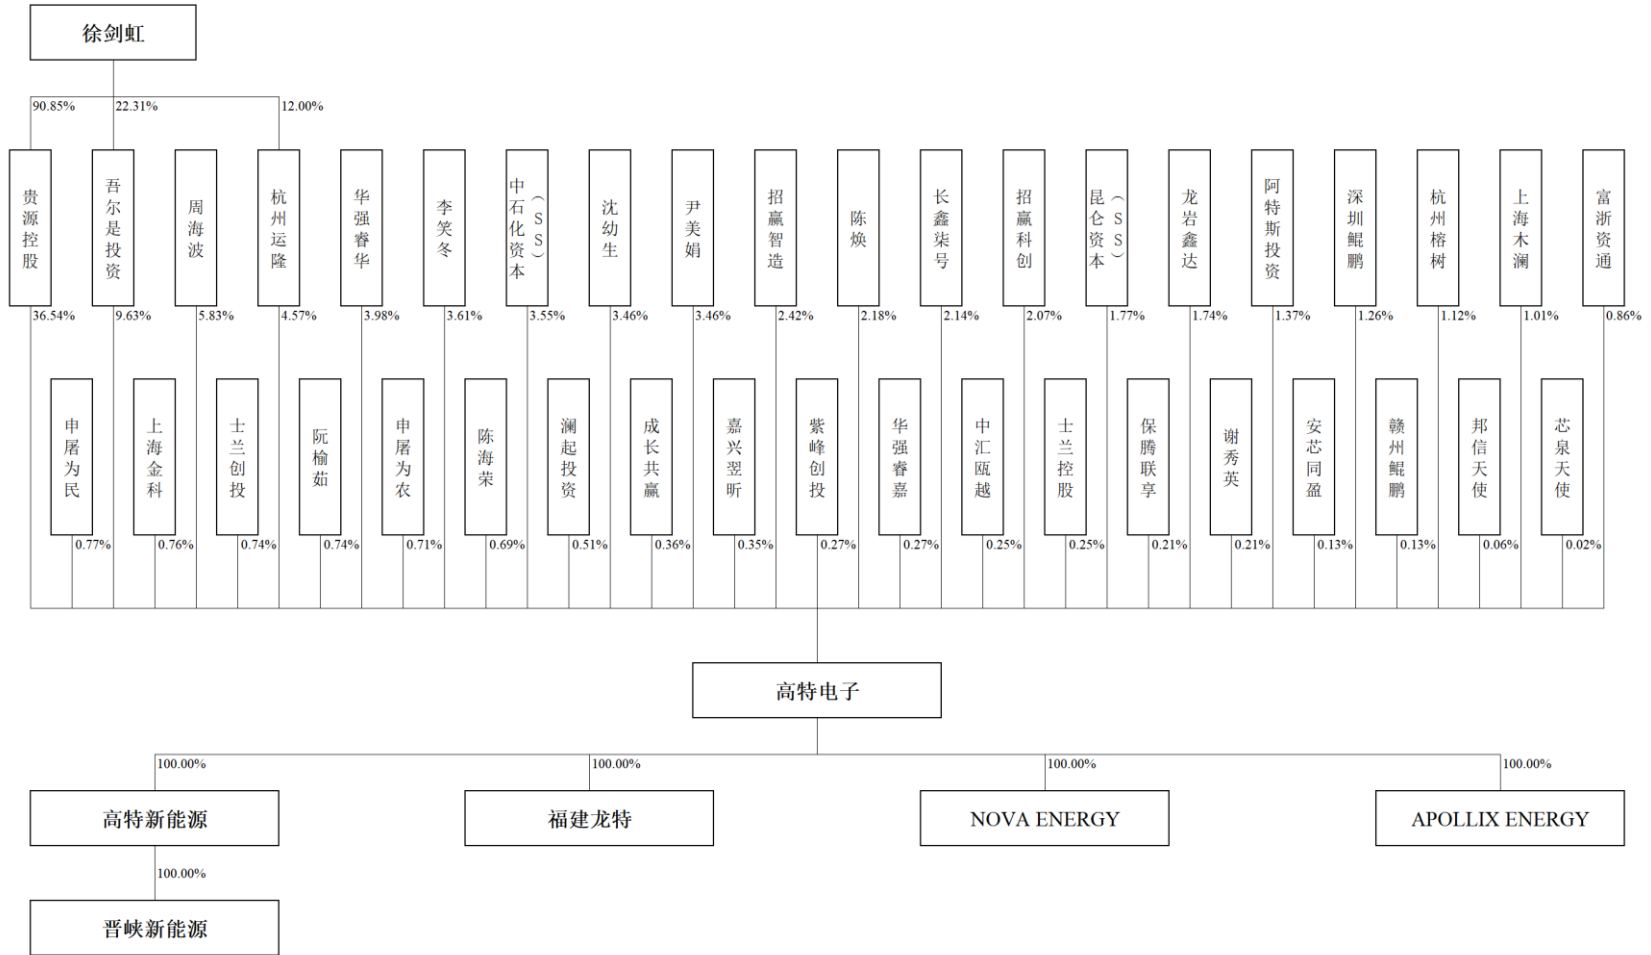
徐剑虹

90.85%
22.31%
12.00%

贵源控股 36.54%
吾尔是投资 9.63%
周海波 5.83%
杭州运隆 4.57%
华强睿华 3.98%
李笑冬 3.61%
中石化资本（SS） 3.55%
沈幼生 3.46%
尹美娟 3.46%
招赢智造 2.42%
陈焕 2.18%
长鑫柒号 2.14%
招赢科创 2.07%
昆仑资本（SS） 1.77%
龙岩鑫达 1.74%
阿特斯投资 1.37%
深圳鲲鹏 1.26%
杭州榕树 1.12%
上海木澜 1.01%
富浙资通 0.86%

申居为民 0.77%
上海金科 0.76%
士兰创投 0.74%
阮榆茹 0.74%
申居为农 0.71%
陈海荣 0.69%
澜起投资 0.51%
成长共赢 0.36%
嘉兴翌昕 0.35%
紫峰创投 0.27%
华强睿嘉 0.27%
中汇瓯越 0.25%
士兰控股 0.25%
保腾联享 0.21%
谢秀英 0.21%
安芯同盈 0.13%
赣州鲲鹏 0.13%
邦信天使 0.06%
芯泉天使 0.02%

高特电子

100.00%
高特新能源
100.00%
晋峡新能源

100.00%
福建龙特

100.00%
NOVA ENERGY

100.00%
APOLLIX ENERGY